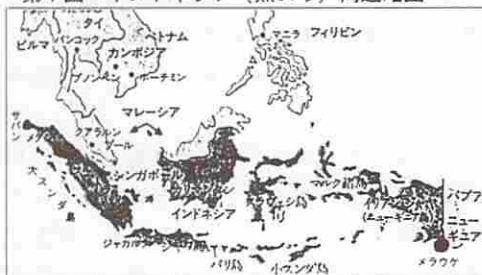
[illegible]
タイ
ベトナム
ビルマ
バンコック
カンボジア
マニラ
フィリピン
プノンペン
ホーチミン
マレーシア
クアラルンプール
シンガポール
大スンダ
インドネシア
マルク諸島
パプア
ニューギニア
(ニューギニア)
ジャカルタ
バリ島
小スンダ島
メラウケ